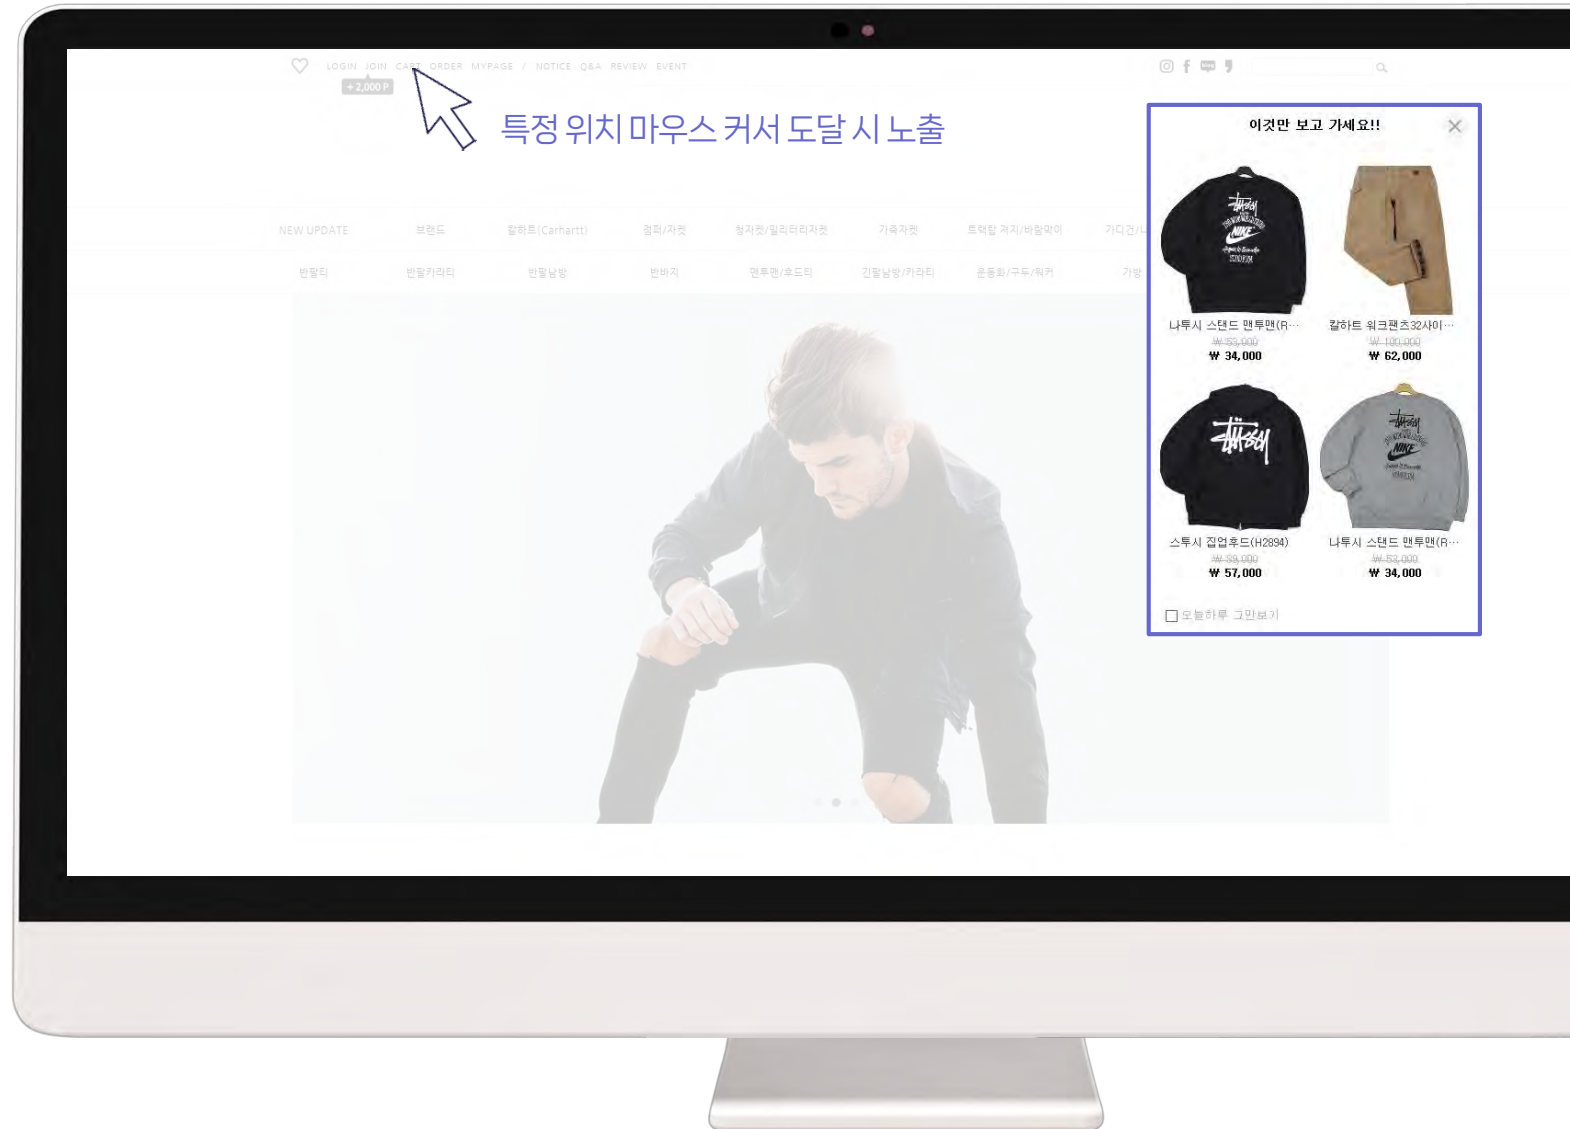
LOGIN JOIN CART ORDER MYPAGE / NOTICE Q&A REVIEW EVENT

+2,000 P

특정 위치 마우스 커서 도달 시 노출

NEW UPDATE 브랜드 칼하트(Carhartt) 점퍼/자켓 청자켓/밀리터리자켓 가죽자켓 트랙탑 져지/바람막이 가디건/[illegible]

반팔티 반팔카라티 반팔남방 반바지 맨투맨/후드티 긴팔남방/카라티 운동화/구두/워커 가방

이것만 보고 가세요!!

나투시 스탠드 맨투맨(R…
₩ 53,000
₩ 34,000

칼하트 워크팬츠32사이…
₩ 100,000
₩ 62,000

스투시 집업후드(H2894)
₩ 89,000
₩ 57,000

나투시 스탠드 맨투맨(R…
₩ 53,000
₩ 34,000

오늘하루 그만보기